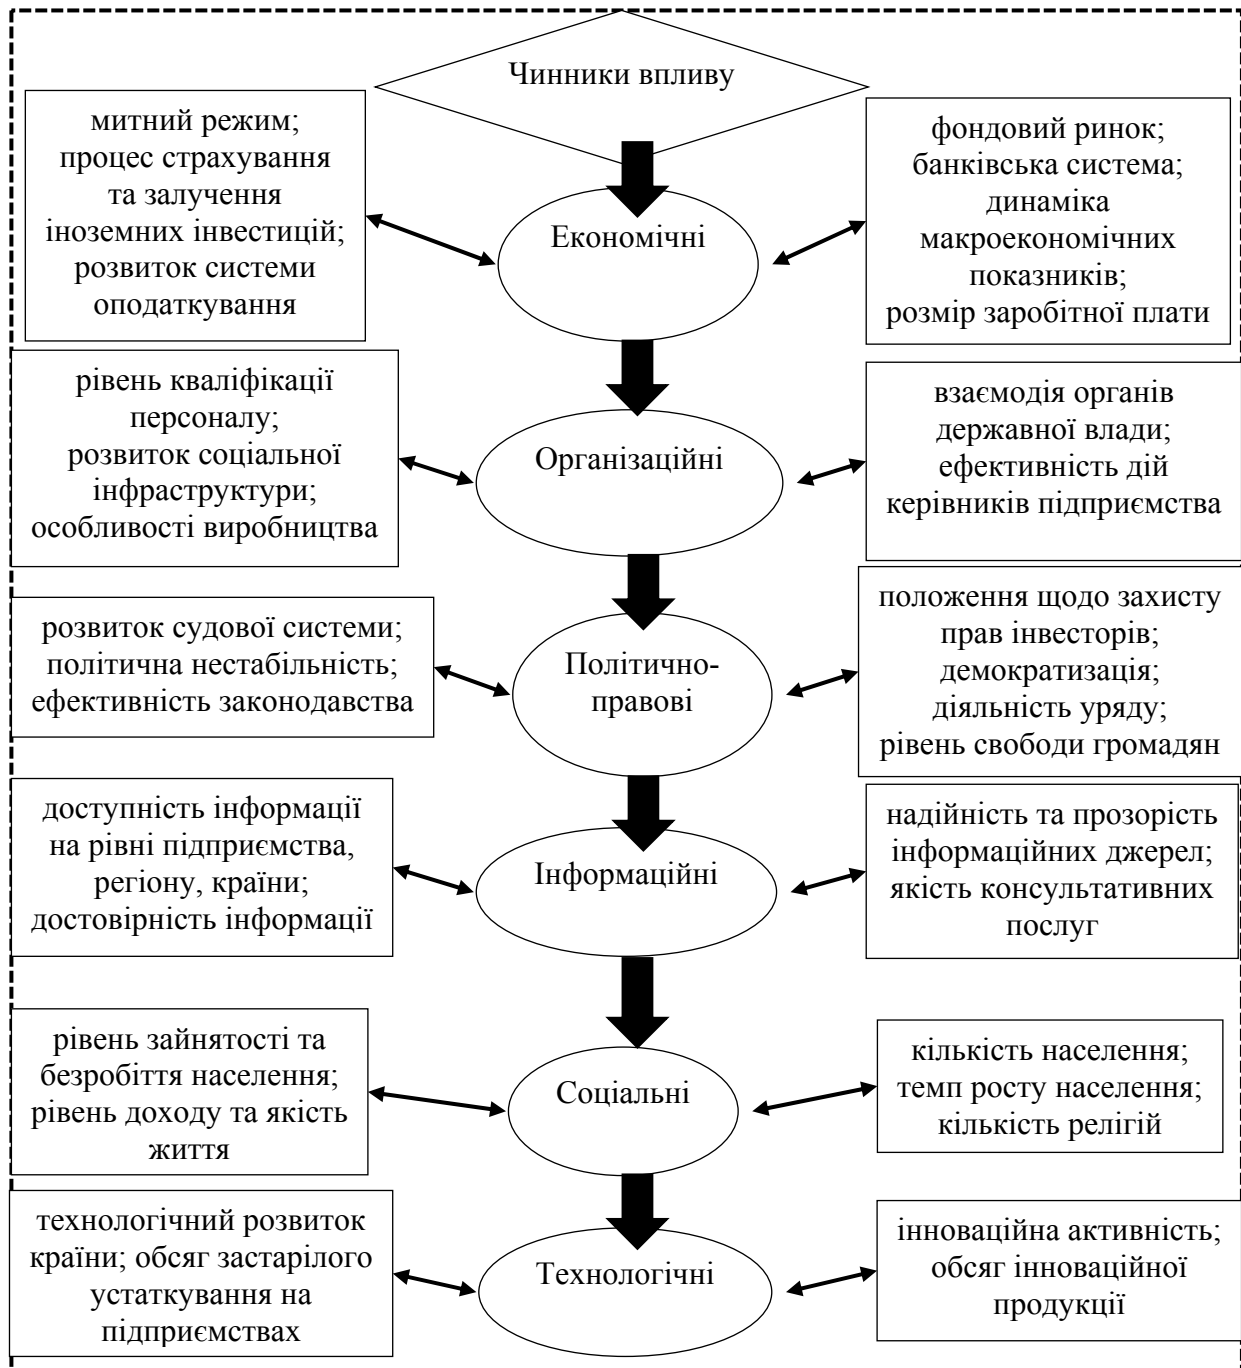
Чинники впливу

митний режим; процес страхування та залучення іноземних інвестицій; розвиток системи оподаткування

Економічні

фондовий ринок; банківська система; динаміка макроекономічних показників; розмір заробітної плати

рівень кваліфікації персоналу; розвиток соціальної інфраструктури; особливості виробництва

Організаційні

взаємодія органів державної влади; ефективність дій керівників підприємства

розвиток судової системи; політична нестабільність; ефективність законодавства

Політично-правові

положення щодо захисту прав інвесторів; демократизація; діяльність уряду; рівень свободи громадян

доступність інформації на рівні підприємства, регіону, країни; достовірність інформації

Інформаційні

надійність та прозорість інформаційних джерел; якість консультативних послуг

рівень зайнятості та безробіття населення; рівень доходу та якість життя

Соціальні

кількість населення; темп росту населення; кількість релігій

технологічний розвиток країни; обсяг застарілого устаткування на підприємствах

Технологічні

інноваційна активність; обсяг інноваційної продукції